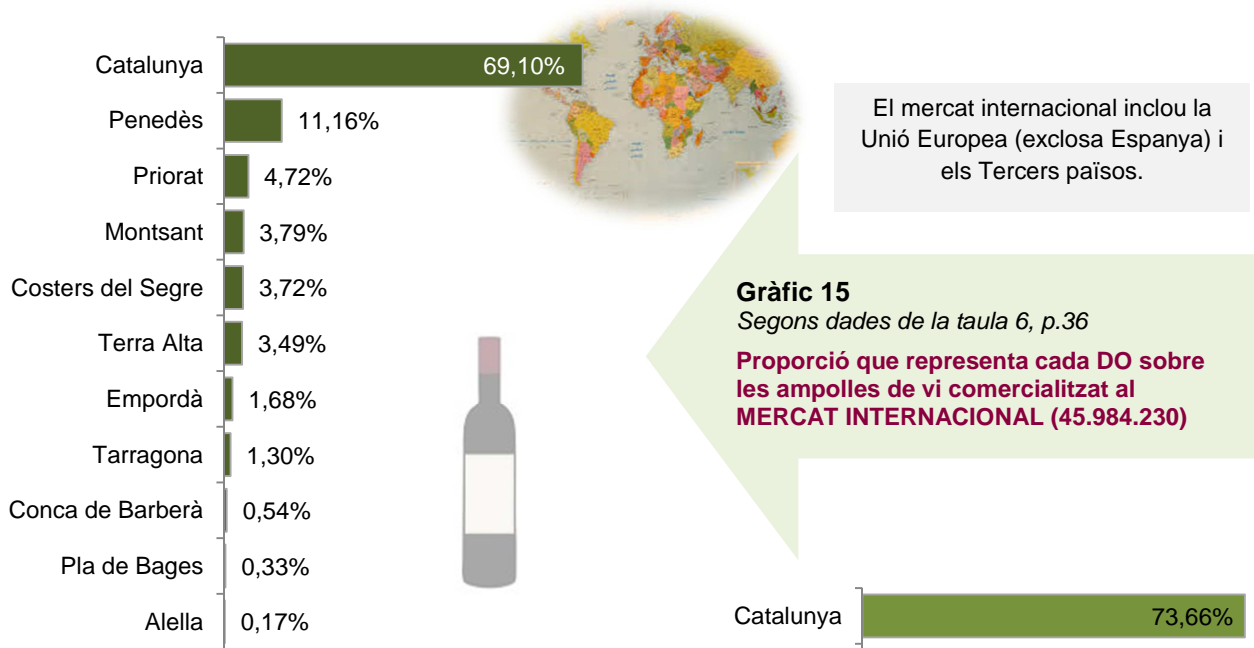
Catalunya 69,10%
Penedès 11,16%
Priorat 4,72%
Montsant 3,79%
Costers del Segre 3,72%
Terra Alta 3,49%
Empordà 1,68%
Tarragona 1,30%
Conca de Barberà 0,54%
Pla de Bages 0,33%
Alella 0,17%

El mercat internacional inclou la Unió Europea (exclosa Espanya) i els Tercers països.

Gràfic 15
Segons dades de la taula 6, p.36

Proporció que representa cada DO sobre les ampolles de vi comercialitzat al MERCAT INTERNACIONAL (45.984.230)

Catalunya 73,66%